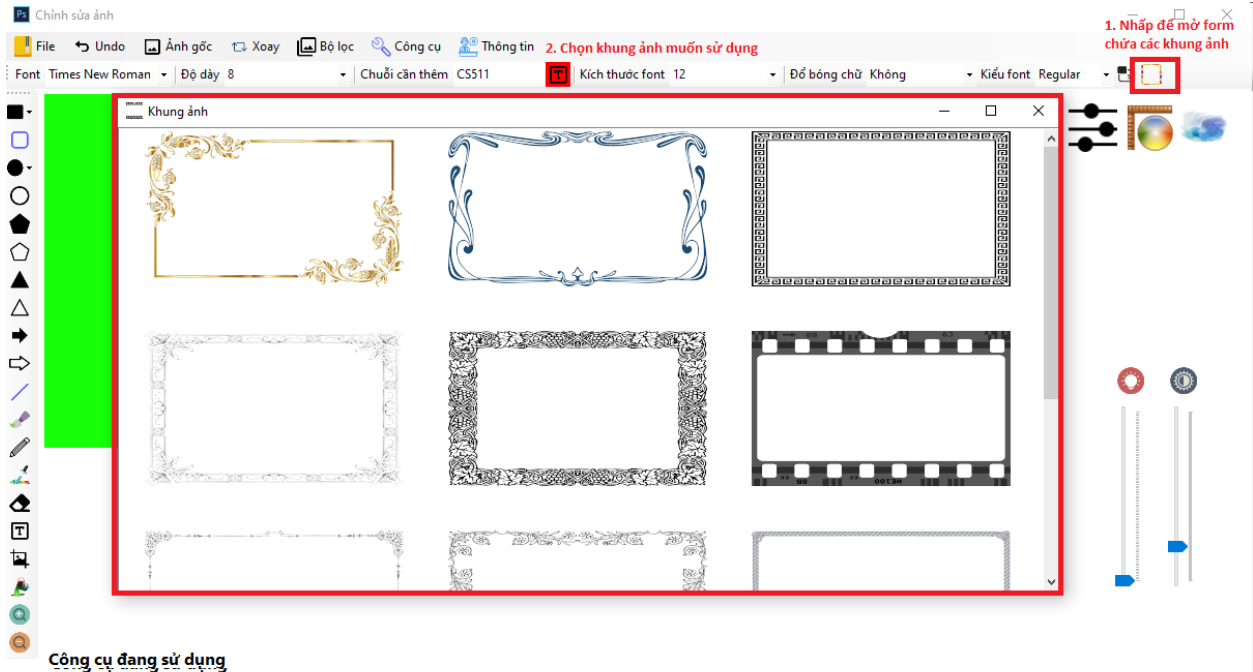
Ps Chỉnh sửa ảnh

File Undo Ảnh gốc Xoay Bộ lọc Công cụ Thông tin 2. Chọn khung ảnh muốn sử dụng

1. Nhấp để mở form chứa các khung ảnh

Font Times New Roman Độ dày 8 Chuỗi cần thêm CS511 Kích thước font 12 Đổ bóng chữ Không Kiểu font Regular

Khung ảnh

Công cụ đang sử dụng